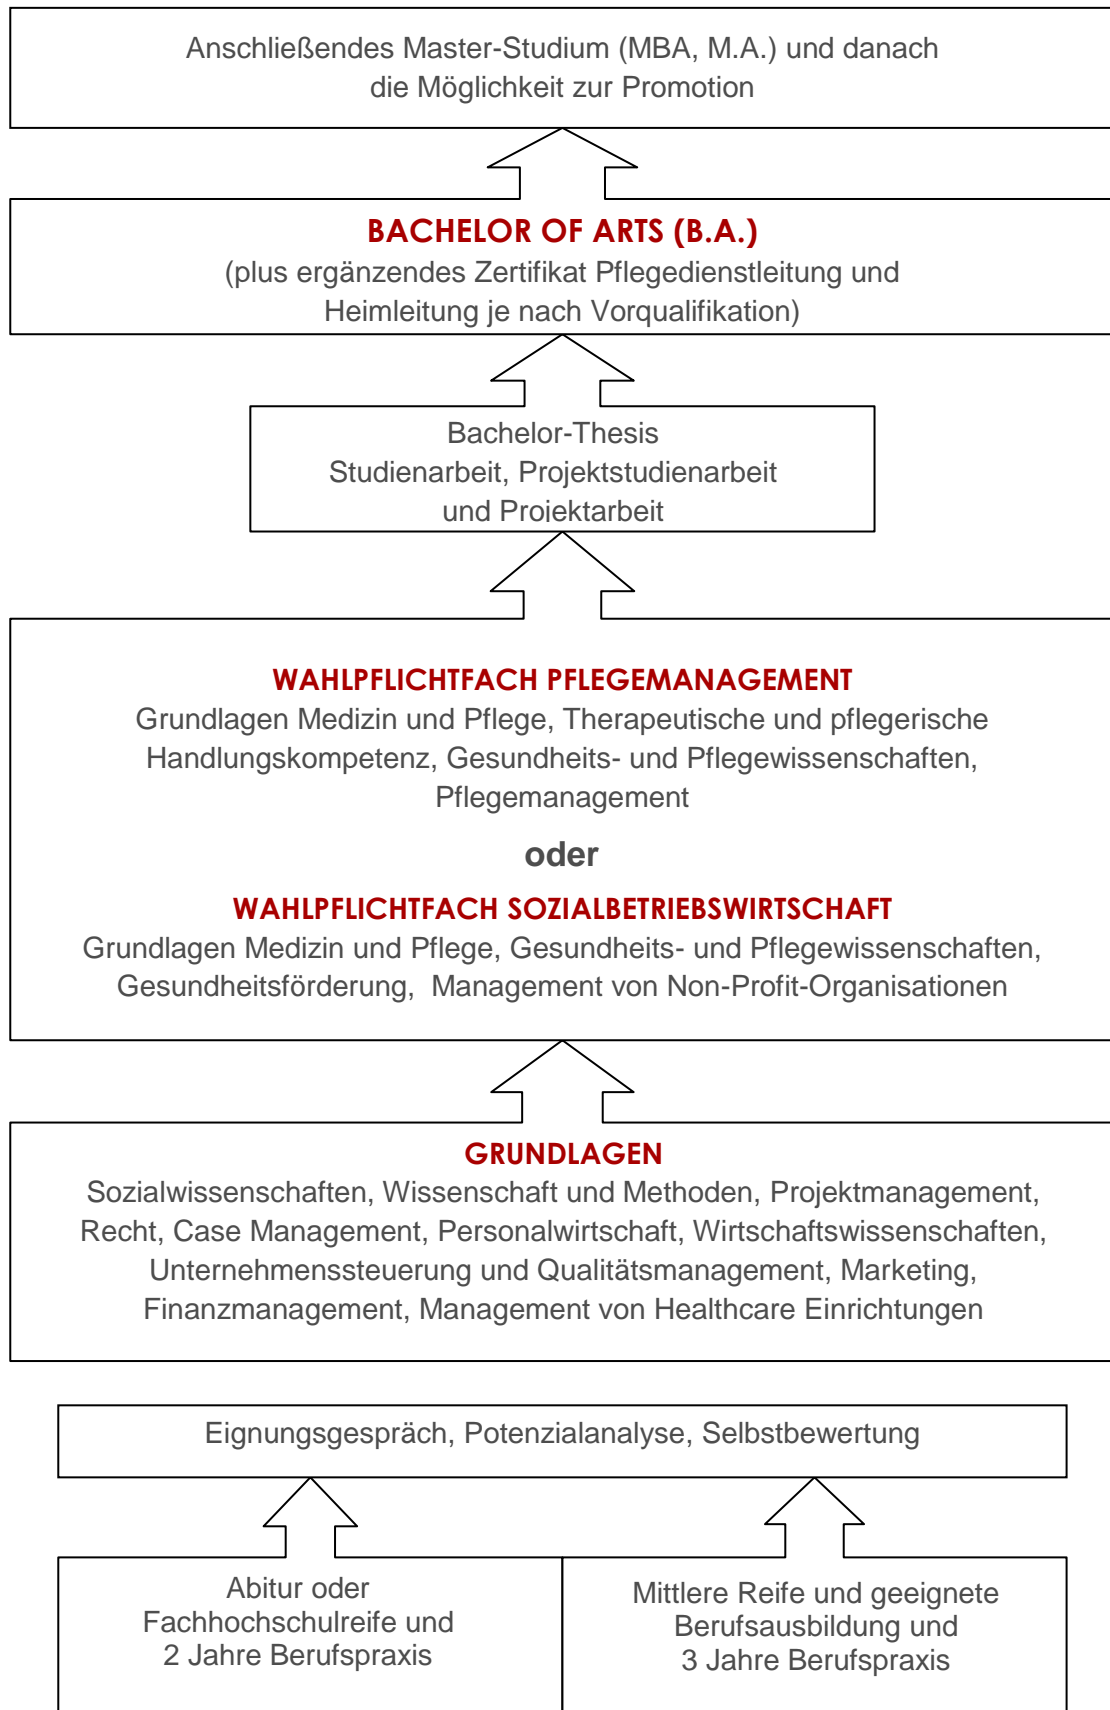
Anschließendes Master-Studium (MBA, M.A.) und danach die Möglichkeit zur Promotion

BACHELOR OF ARTS (B.A.)
(plus ergänzendes Zertifikat Pflegedienstleitung und Heimleitung je nach Vorqualifikation)

Bachelor-Thesis
Studienarbeit, Projektstudienarbeit und Proiektarbeit

WAHLPFLICHTFACH PFLEGEMANAGEMENT
Grundlagen Medizin und Pflege, Therapeutische und pflegerische Handlungskompetenz, Gesundheits- und Pflegewissenschaften, Pflegemanagement

oder

WAHLPFLICHTFACH SOZIALBETRIEBSWIRTSCHAFT
Grundlagen Medizin und Pflege, Gesundheits- und Pflegewissenschaften, Gesundheitsförderung, Management von Non-Profit-Organisationen

GRUNDLAGEN
Sozialwissenschaften, Wissenschaft und Methoden, Projektmanagement, Recht, Case Management, Personalwirtschaft, Wirtschaftswissenschaften, Unternehmenssteuerung und Qualitätsmanagement, Marketing, Finanzmanagement, Management von Healthcare Einrichtungen

Eignungsgespräch, Potenzialanalyse, Selbstbewertung

Abitur oder Fachhochschulreife und 2 Jahre Berufspraxis

Mittlere Reife und geeignete Berufsausbildung und 3 Jahre Berufspraxis